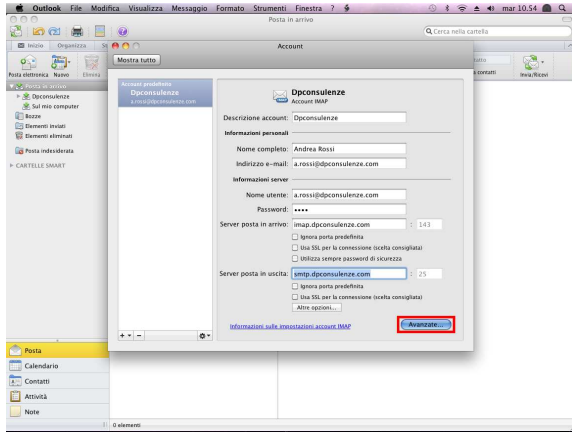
Outlook File Modifica Visualizza Messaggio Formato Strumenti Finestra ?

mar 10.54

Posta in arrivo

Cerca nella cartella

Inizio Organizza

Posta elettronica Nuovo Elimina

Posta in arrivo

Dpconsulenze

Sul mio computer

Bozze

Elementi inviati

Elementi eliminati

Posta indesiderata

CARTELLE SMART

contatti

Invia/Ricevi

Account

Mostra tutto

Account predefinito

Dpconsulenze

a.rossi@dpconsulenze.com

Dpconsulenze

Account IMAP

Descrizione account: Dpconsulenze

Informazioni personali

Nome completo: Andrea Rossi

Indirizzo e-mail: a.rossi@dpconsulenze.com

Informazioni server

Nome utente: a.rossi@dpconsulenze.com

Password: ••••

Server posta in arrivo: imap.dpconsulenze.com : 143

Ignora porta predefinita

Usa SSL per la connessione (scelta consigliata)

Utilizza sempre password di sicurezza

Server posta in uscita: smtp.dpconsulenze.com : 25

Ignora porta predefinita

Usa SSL per la connessione (scelta consigliata)

Altre opzioni...

Informazioni sulle impostazioni account IMAP

Avanzate...

+ −

Posta

Calendario

Contatti

Attività

Note

0 elementi